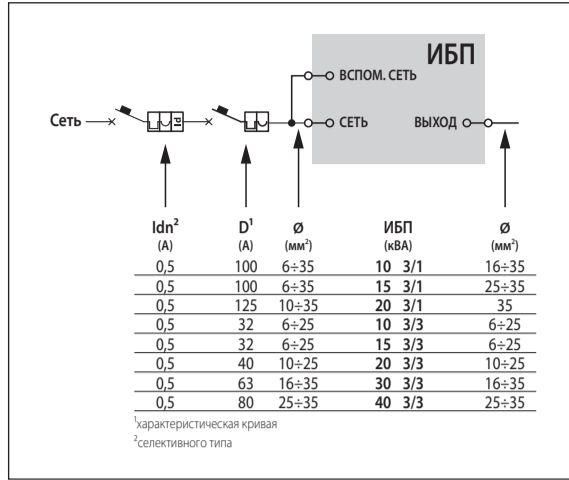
ИБП

ВСПОМ. СЕТЬ

Сеть

СЕТЬ

ВЫХОД

| Idn$^2$ (A) | D$^1$ (A) | Ø (мм$^2$) | ИБП (кВА) | Ø (мм$^2$) |
|---|---|---|---|---|
| 0,5 | 100 | 6÷35 | 10 3/1 | 16÷35 |
| 0,5 | 100 | 6÷35 | 15 3/1 | 25÷35 |
| 0,5 | 125 | 10÷35 | 20 3/1 | 35 |
| 0,5 | 32 | 6÷25 | 10 3/3 | 6÷25 |
| 0,5 | 32 | 6÷25 | 15 3/3 | 6÷25 |
| 0,5 | 40 | 10÷25 | 20 3/3 | 10÷25 |
| 0,5 | 63 | 16÷35 | 30 3/3 | 16÷35 |
| 0,5 | 80 | 25÷35 | 40 3/3 | 25÷35 |

$^1$характеристическая кривая
$^2$селективного типа